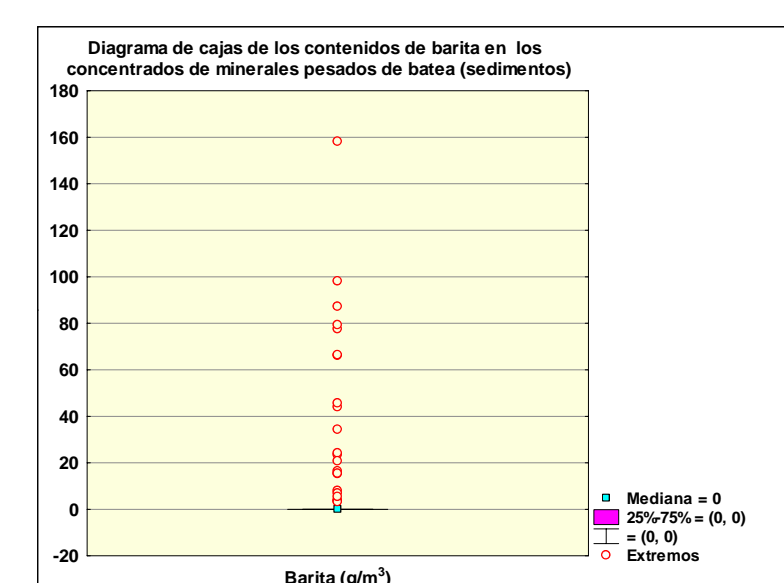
Diagrama de cajas de los contenidos de barita en los concentrados de minerales pesados de batea (sedimentos)

180
160
140
120
100
80
60
40
20
0
-20

Barita (g/m$^3$)

Mediana = 0
25%-75% = (0, 0)
= (0, 0)
Extremos